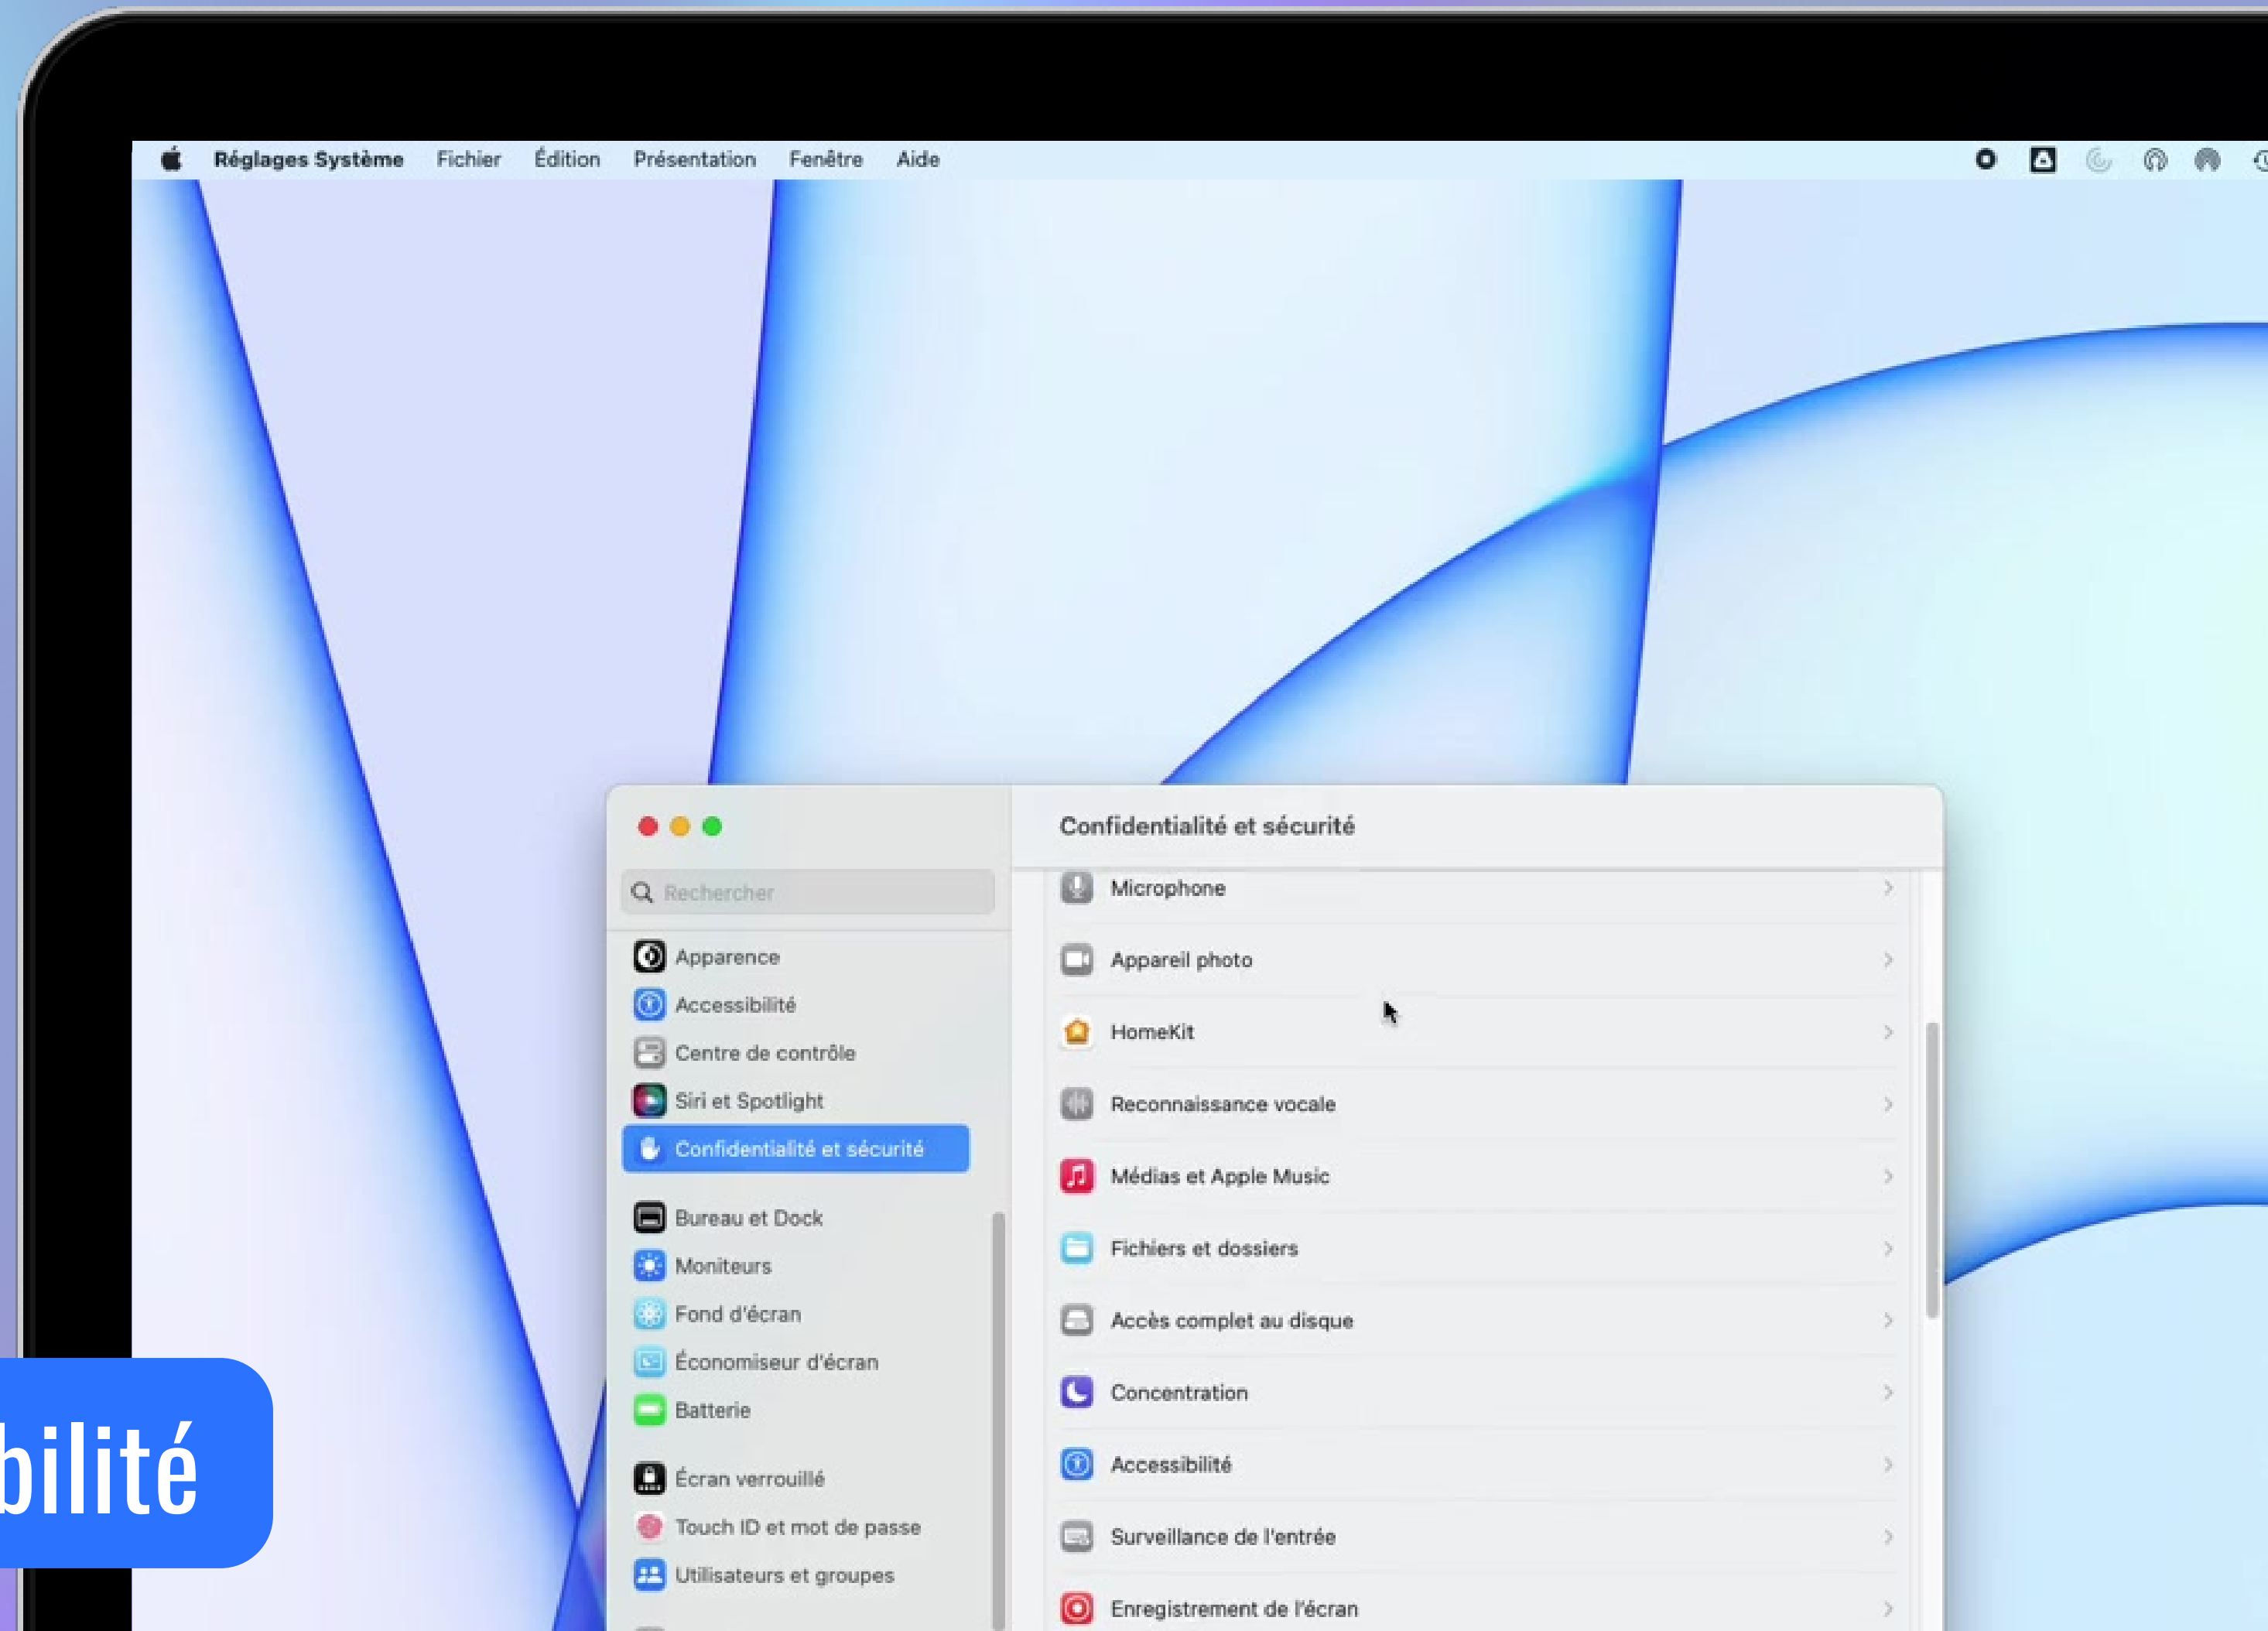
Réglages Système Fichier Édition Présentation Fenêtre Aide

Confidentialité et sécurité

Rechercher

Apparence
Accessibilité
Centre de contrôle
Siri et Spotlight
Confidentialité et sécurité

Bureau et Dock
Moniteurs
Fond d'écran
Économiseur d'écran
Batterie

Écran verrouillé
Touch ID et mot de passe
Utilisateurs et groupes

Microphone
Appareil photo
HomeKit
Reconnaissance vocale
Médias et Apple Music
Fichiers et dossiers
Accès complet au disque
Concentration
Accessibilité
Surveillance de l'entrée
Enregistrement de l'écran

bilité